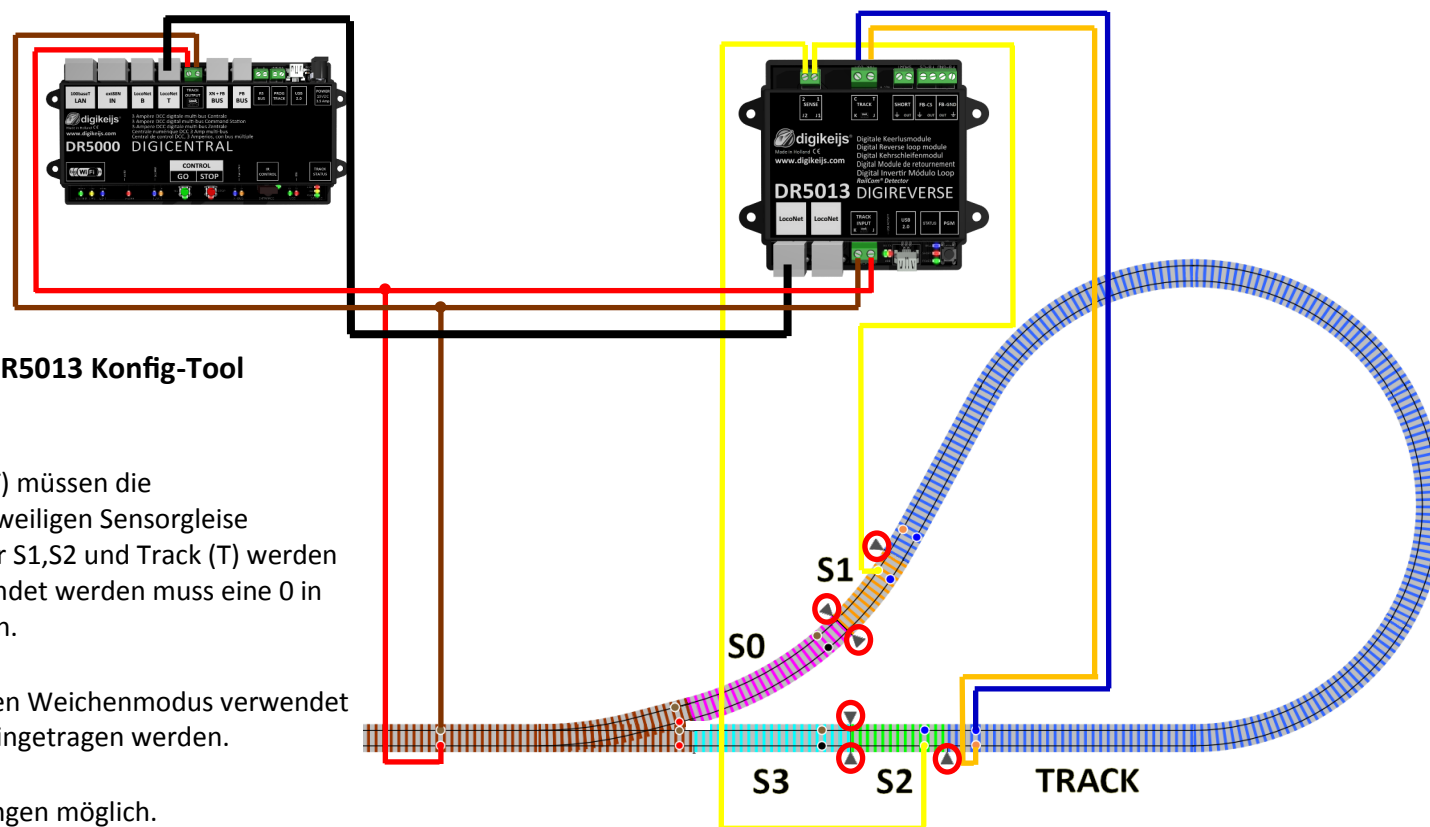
1000baseT LAN
extBUS IN
LocoNet B
LocoNet T
TRACK OUTPUT
XN + FB BUS
FB BUS
RS BUS
PROG TRACK
USB 2.0
POWER
digikeijs
www.digikeijs.com
DR5000 DIGICENTRAL
WiFi
CONTROL
GO STOP
IR CONTROL
TRACK STATUS

SENSE
TRACK
SHORT
FB-CS
FB-GND
digikeijs
Made in Holland CE
www.digikeijs.com
Digitale Keerlusmodule
Digital Reverse loop module
Digital Kehrschleifenmodul
Digital Module de retournement
Digital Invertir Módulo Loop
RailCom Detector
DR5013 DIGIREVERSE
LocoNet
LocoNet
TRACK INPUT
USB 2.0
CONFIG
PGM

R5013 Konfig-Tool

) müssen die
weiligen Sensorgleise
r S1,S2 und Track (T) werden
ndet werden muss eine 0 in
n.

en Weichenmodus verwendet
ingetragen werden.

ngen möglich.

S1
S0
S3
S2
TRACK